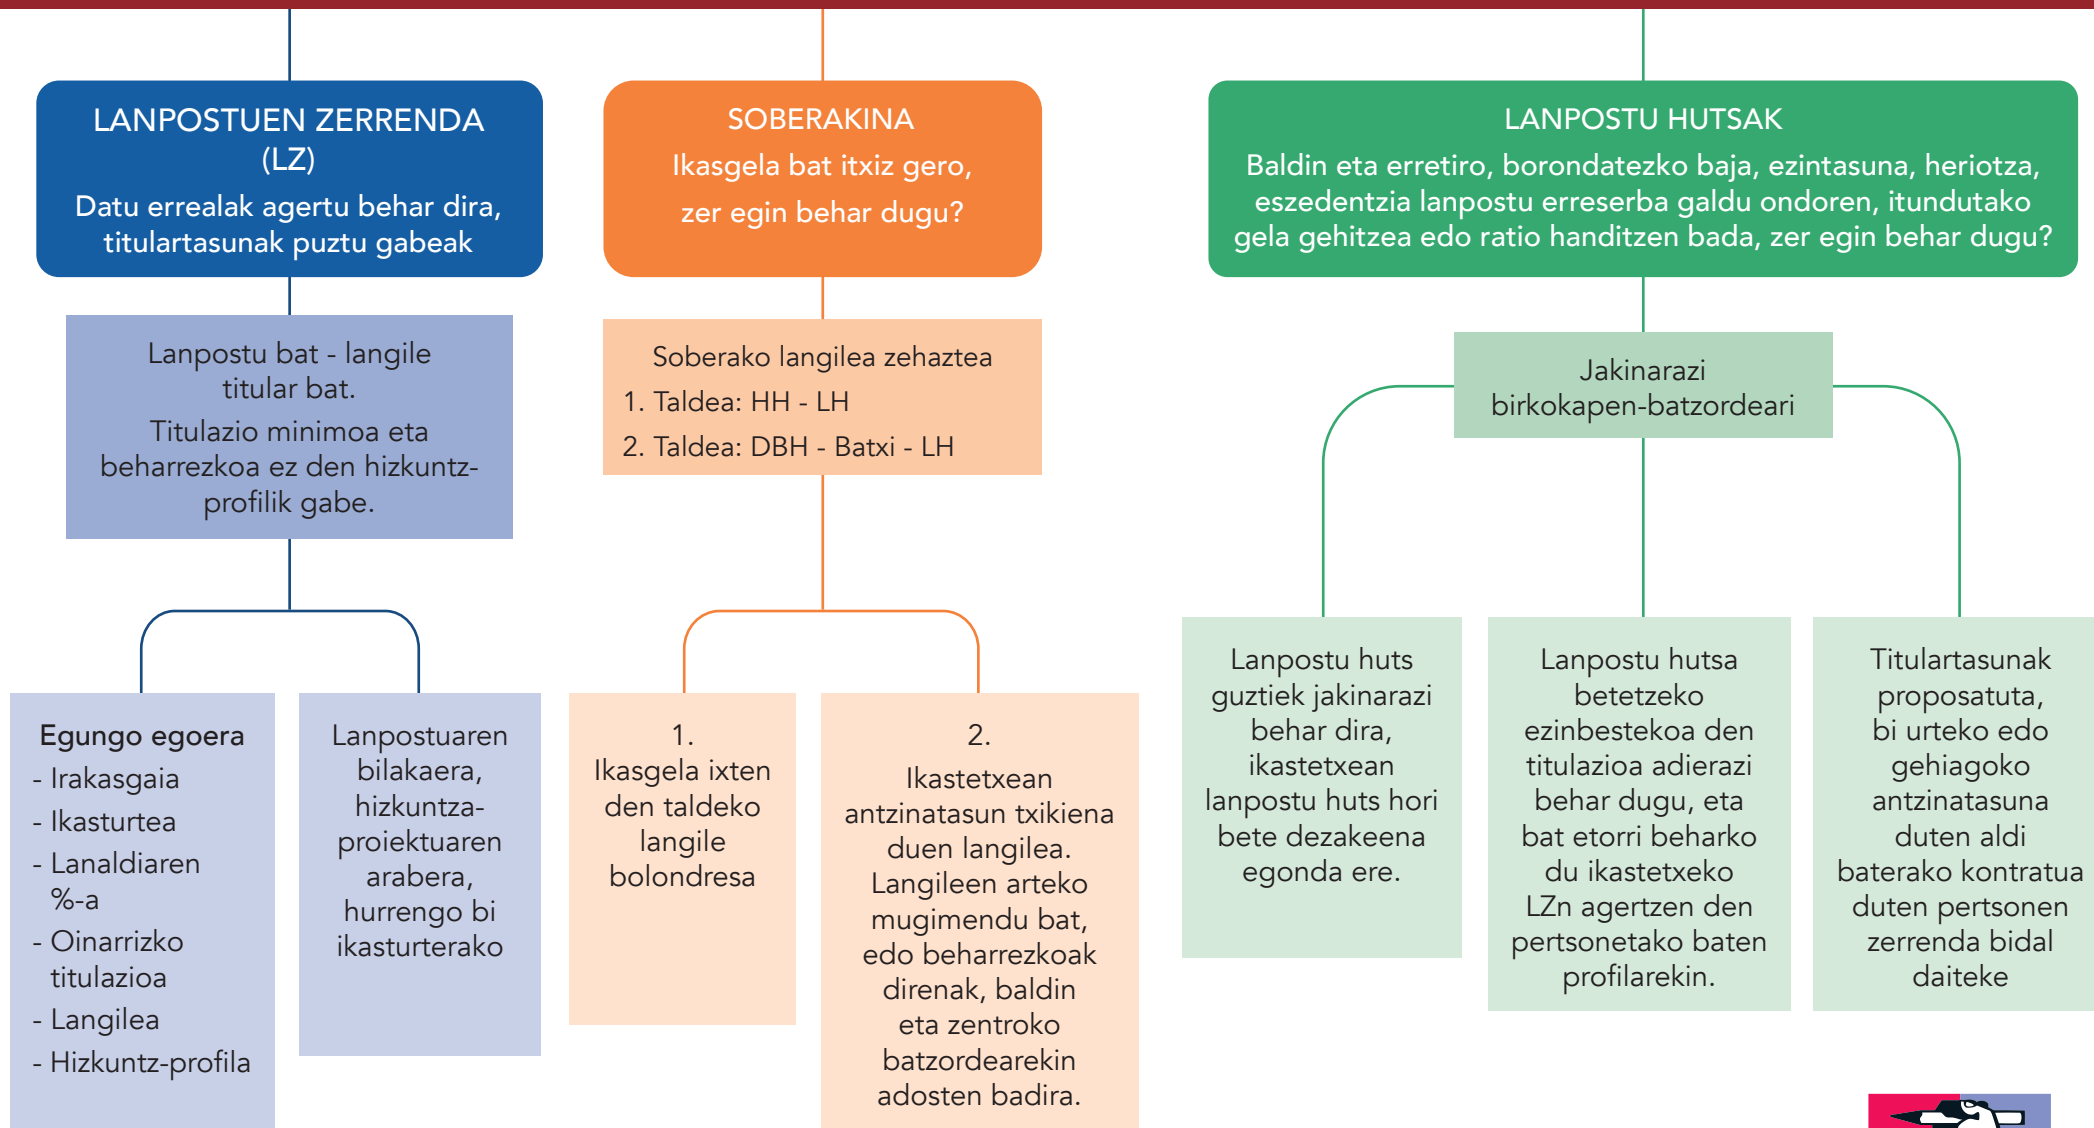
LANPOSTUEN ZERRENDA (LZ)
Datu errealak agertu behar dira, titulartasunak puztu gabeak

Lanpostu bat - langile titular bat.
Titulazio minimoa eta beharrezkoa ez den hizkuntzprofilik gabe.

Egungo egoera
- Irakasgaia
- Ikasturtea
- Lanaldiaren %-a
- Oinarrizko titulazioa
- Langilea
- Hizkuntz-profila

Lanpostuaren bilakaera, hizkuntzaproiektuaren arabera, hurrengo bi ikasturterako

SOBERAKINA
Ikasgela bat itxiz gero, zer egin behar dugu?

Soberako langilea zehaztea
1. Taldea: HH - LH
2. Taldea: DBH - Batxi - LH

1.
Ikasgela ixten den taldeko langile bolondresa

2.
Ikastetxean antzinatasun txikiena duen langilea. Langileen arteko mugimendu bat, edo beharrezkoak direnak, baldin eta zentroko batzordearekin adosten badira.

LANPOSTU HUTSAK
Baldin eta erretiro, borondatezko baja, ezintasuna, heriotza, eszedentzia lanpostu erreserba galdu ondoren, itundutako gela gehitzea edo ratio handitzen bada, zer egin behar dugu?

Jakinarazi birkokapen-batzordeari

Lanpostu huts guztiek jakinarazi behar dira, ikastetxean lanpostu huts hori bete dezakeena egonda ere.

Lanpostu hutsa betetzeko ezinbestekoa den titulazioa adierazi behar dugu, eta bat etorri beharko du ikastetxeko LZn agertzen den pertsonetako baten profilarekin.

Titulartasunak proposatuta, bi urteko edo gehiagoko antzinatasuna duten aldi baterako kontratua duten pertsonen zerrenda bidal daiteke